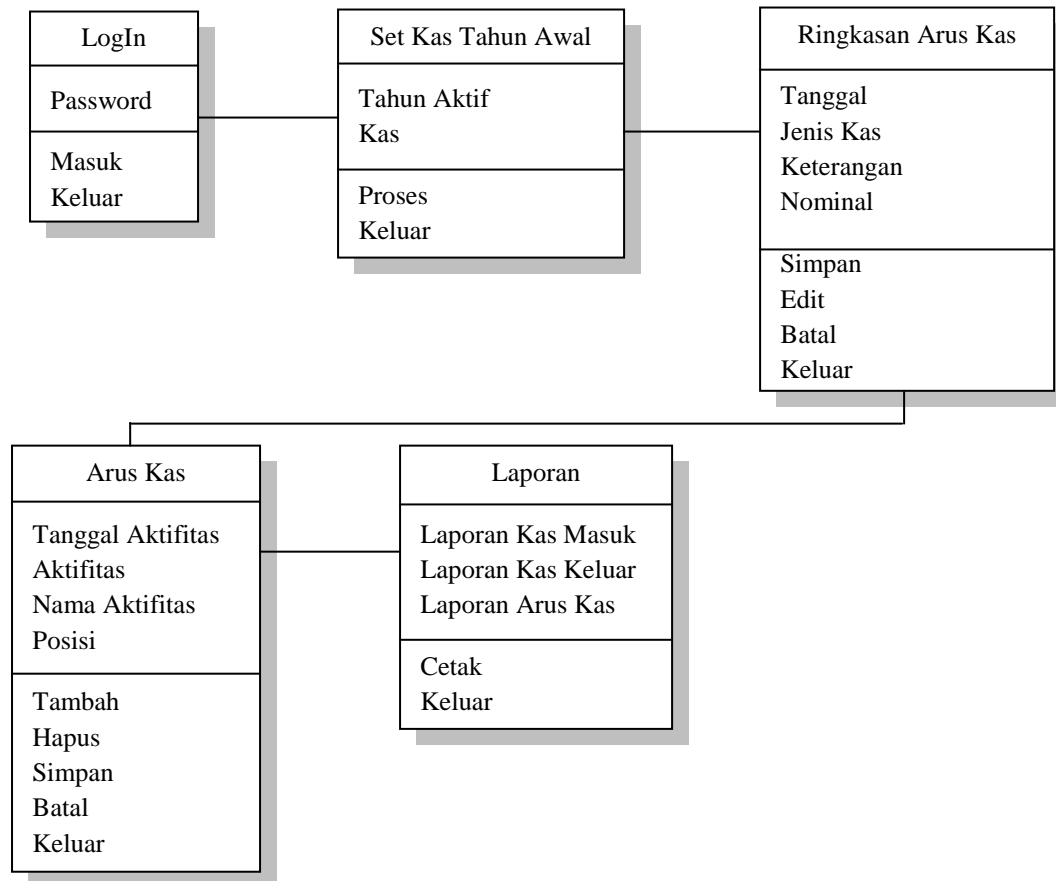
LogIn

Password

Masuk
Keluar

Set Kas Tahun Awal

Tahun Aktif
Kas

Proses
Keluar

Ringkasan Arus Kas

Tanggal
Jenis Kas
Keterangan
Nominal

Simpan
Edit
Batal
Keluar

Arus Kas

Tanggal Aktifitas
Aktifitas
Nama Aktifitas
Posisi

Tambah
Hapus
Simpan
Batal
Keluar

Laporan

Laporan Kas Masuk
Laporan Kas Keluar
Laporan Arus Kas

Cetak
Keluar